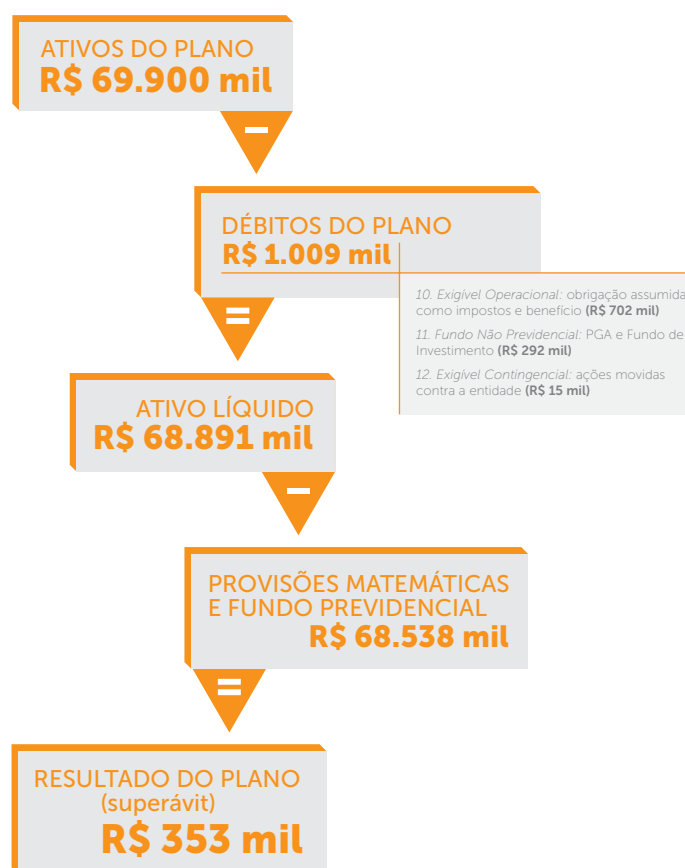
ATIVOS DO PLANO
R$ 69.900 mil

–

DÉBITOS DO PLANO
R$ 1.009 mil

10. Exigível Operacional: obrigação assumida como impostos e benefício (R$ 702 mil)

11. Fundo Não Previdencial: PGA e Fundo de Investimento (R$ 292 mil)

12. Exigível Contingencial: ações movidas contra a entidade (R$ 15 mil)

=

ATIVO LÍQUIDO
R$ 68.891 mil

–

PROVISÕES MATEMÁTICAS E FUNDO PREVIDENCIAL
R$ 68.538 mil

=

RESULTADO DO PLANO
(superávit)
R$ 353 mil